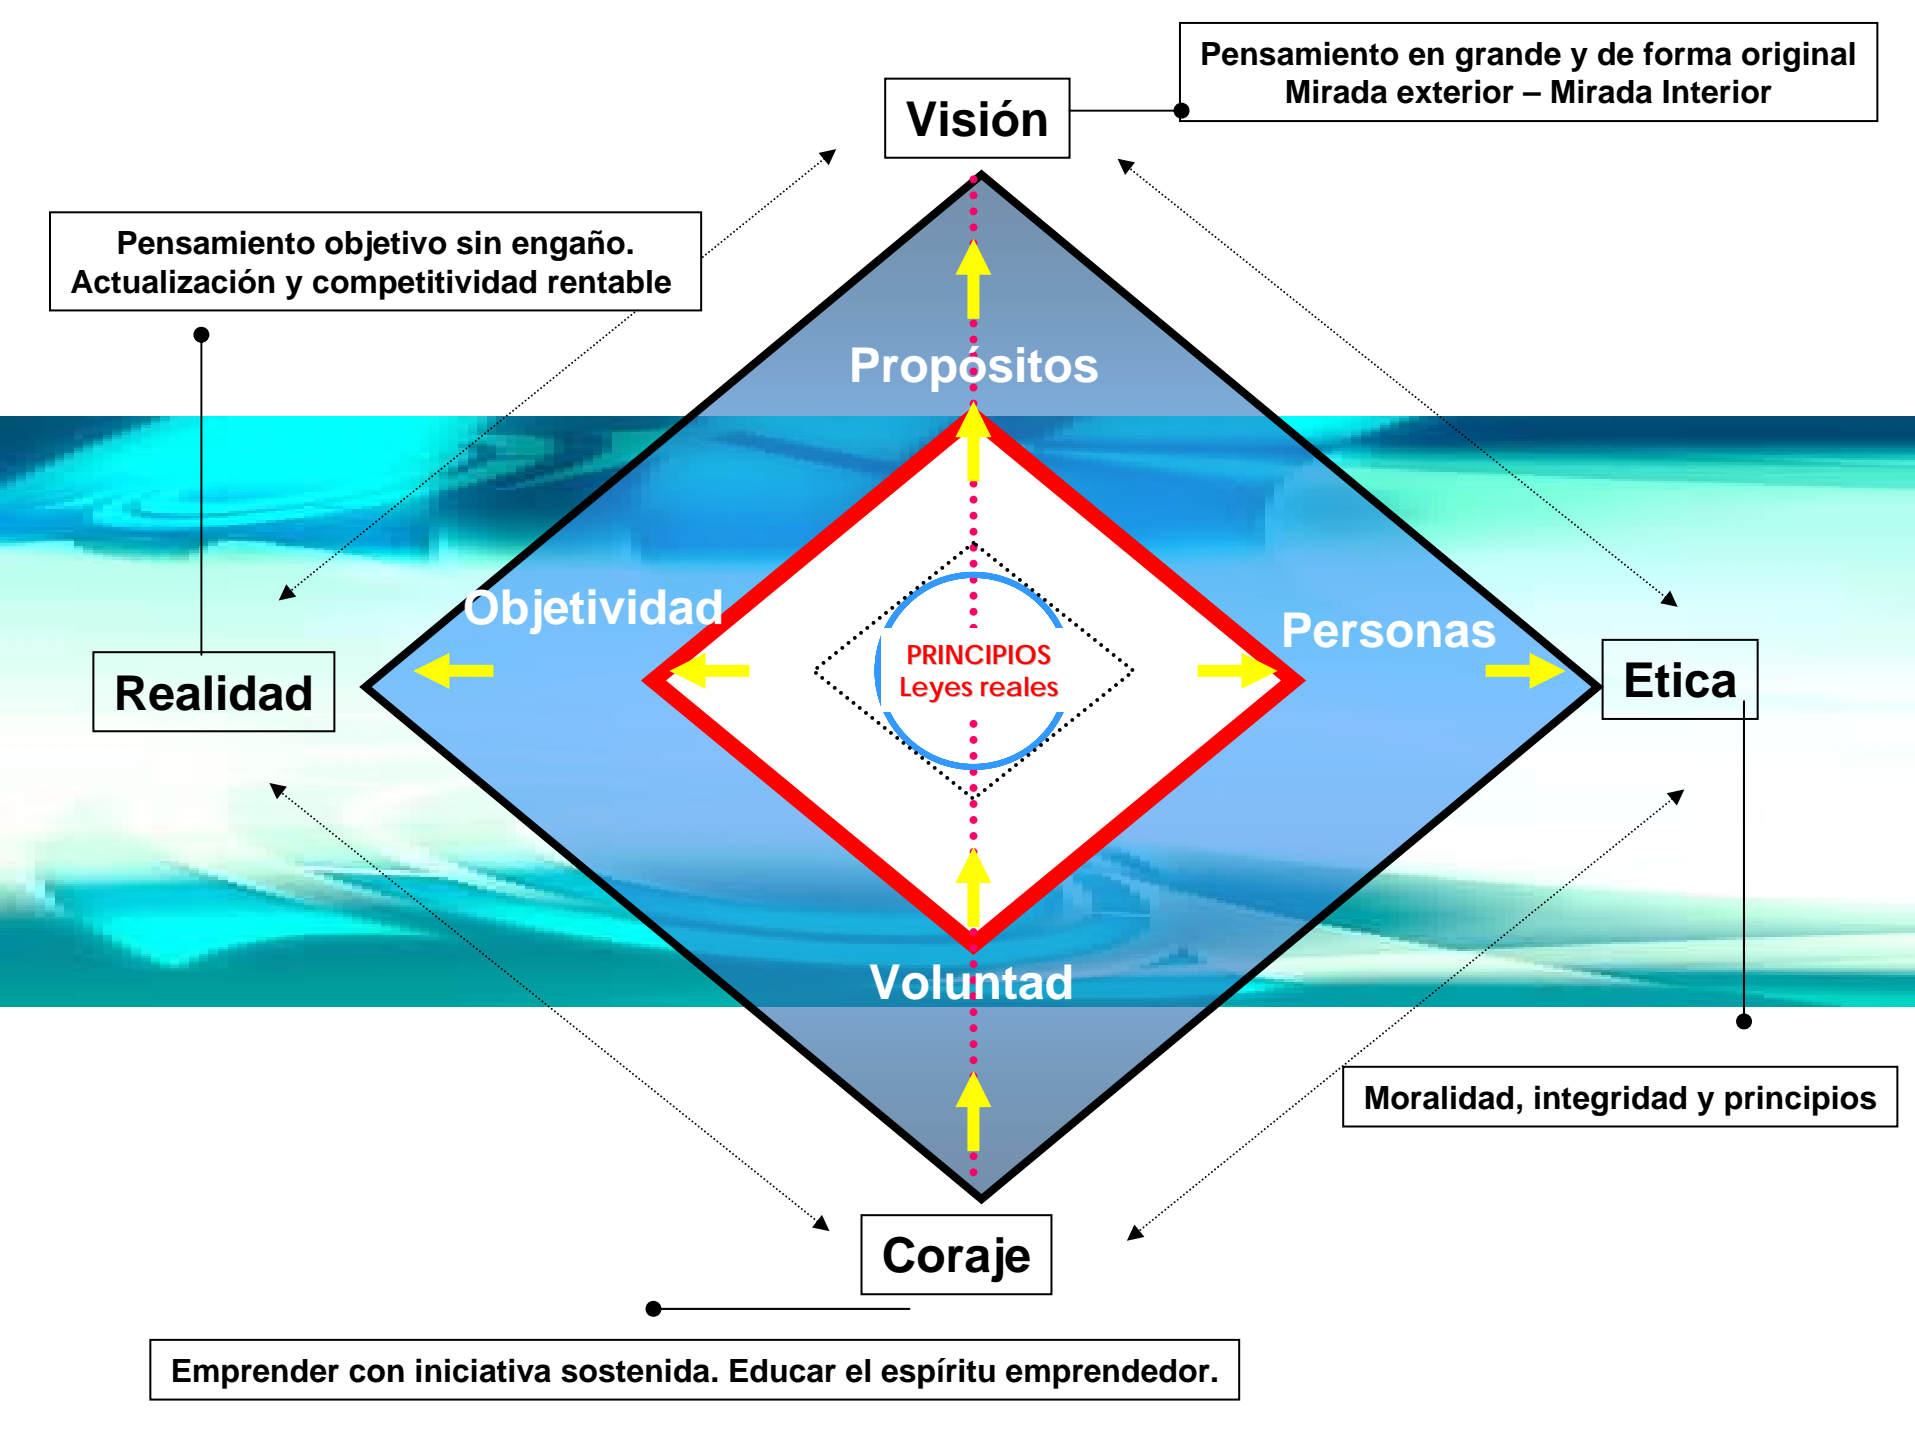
Pensamiento en grande y de forma original
Mirada exterior – Mirada Interior

Visión

Pensamiento objetivo sin engaño.
Actualización y competitividad rentable

Propósitos

Objetividad

Personas

Realidad

PRINCIPIOS
Leyes reales

Etica

Voluntad

Moralidad, integridad y principios

Coraje

Emprender con iniciativa sostenida. Educar el espíritu emprendedor.